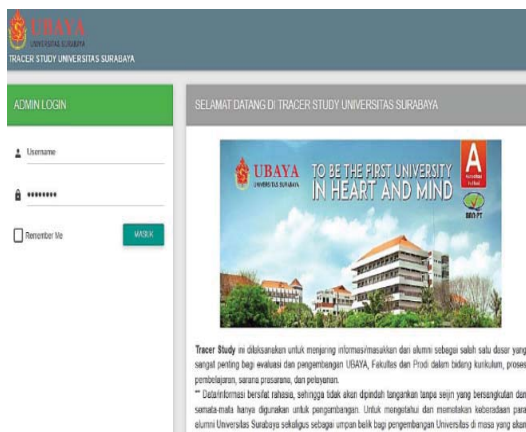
UBAYA
UNIVERSITAS SURABAYA
TRACER STUDY UNIVERSITAS SURABAYA

ADMIN LOGIN

Username

••••••••

Remember Me

MASUK

SELAMAT DATANG DI TRACER STUDY UNIVERSITAS SURABAYA

UBAYA
UNIVERSITAS SURABAYA
TO BE THE FIRST UNIVERSITY
IN HEART AND MIND
A
BAN-PT

Tracer Study ini dilaksanakan untuk menjaring informasi/masukkan dari alumni sebagai salah satu dasar yang sangat penting bagi evaluasi dan pengembangan UBAYA, Fakultas dan Prodi dalam bidang kurikulum, proses pembelajaran, sarana prasarana, dan pelayanan.
** Data/informasi bersifat rahasia, sehingga tidak akan dipindah tangankan tanpa seijin yang bersangkutan dan semata-mata hanya digunakan untuk pengembangan. Untuk mengetahui dan memetakan keberadaan para alumni Universitas Surabaya sekaligus sebagai umpan balik bagi pengembangan Universitas di masa yang akan